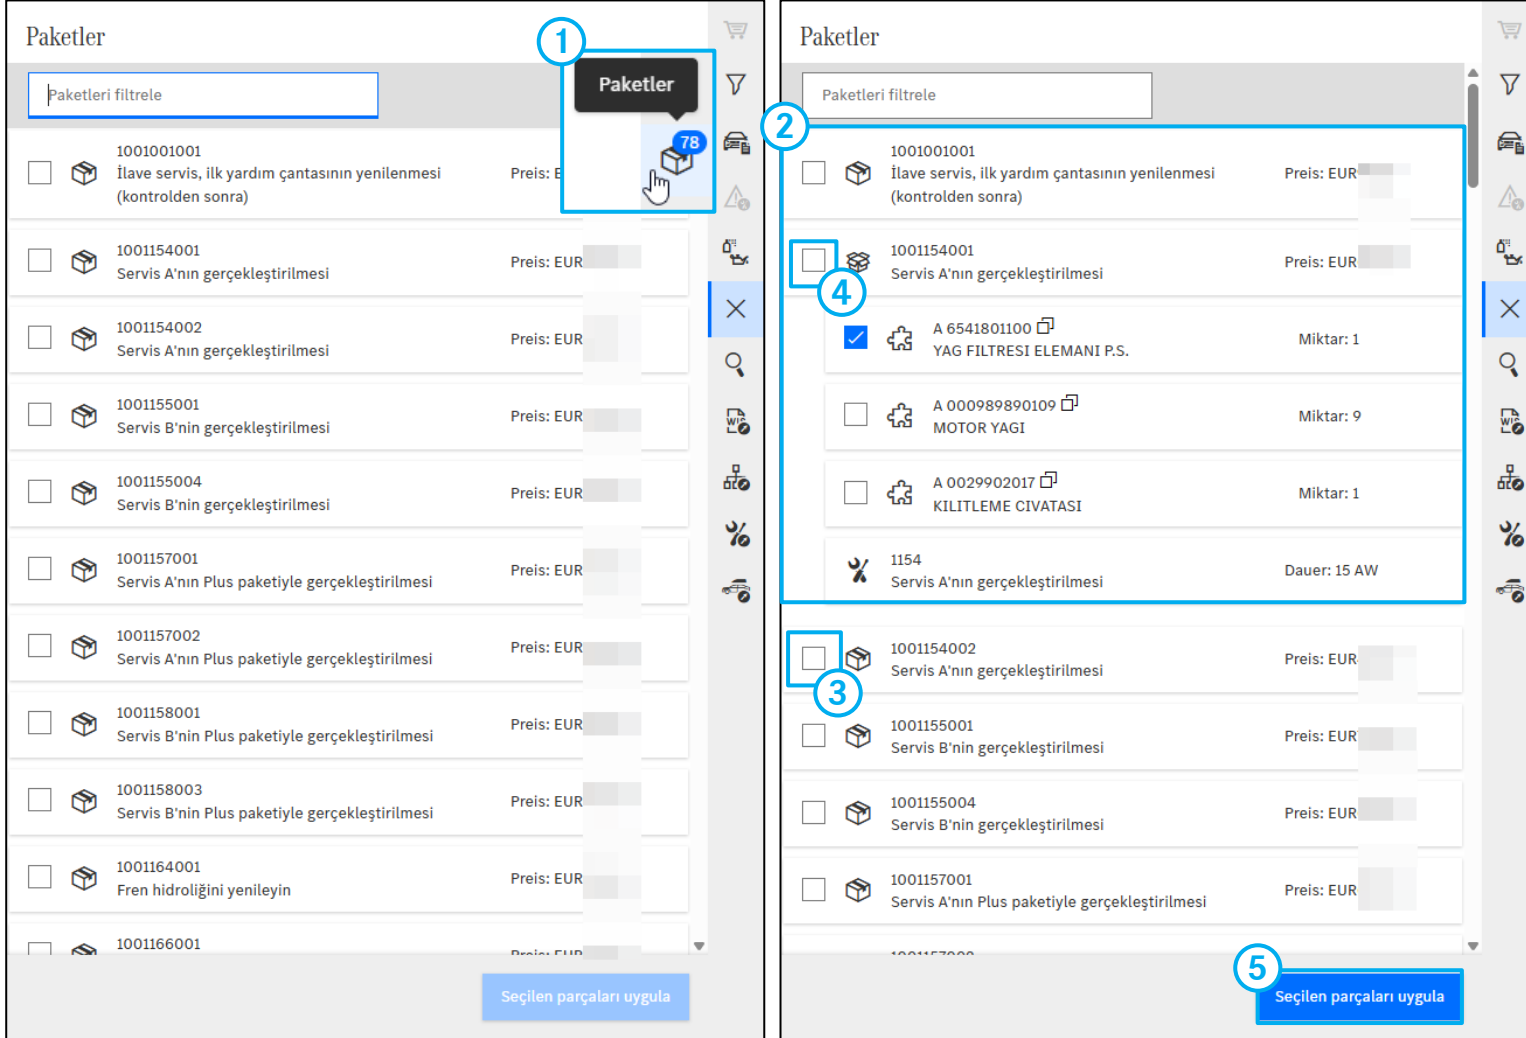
Paketler

Paketleri filtrele

1

Paketler

78

1001001001
İlave servis, ilk yardım çantasının yenilenmesi (kontrolden sonra)
Preis: E

1001154001
Servis A'nın gerçekleştirilmesi
Preis: EUR

1001154002
Servis A'nın gerçekleştirilmesi
Preis: EUR

1001155001
Servis B'nin gerçekleştirilmesi
Preis: EUR

1001155004
Servis B'nin gerçekleştirilmesi
Preis: EUR

1001157001
Servis A'nın Plus paketiyle gerçekleştirilmesi
Preis: EUR

1001157002
Servis A'nın Plus paketiyle gerçekleştirilmesi
Preis: EUR

1001158001
Servis B'nin Plus paketiyle gerçekleştirilmesi
Preis: EUR

1001158003
Servis B'nin Plus paketiyle gerçekleştirilmesi
Preis: EUR

1001164001
Fren hidroliğini yenileyin
Preis: EUR

1001166001
Preis: EUR

Seçilen parçaları uygula

Paketler

Paketleri filtrele

2

1001001001
İlave servis, ilk yardım çantasının yenilenmesi (kontrolden sonra)
Preis: EUR

1001154001
Servis A'nın gerçekleştirilmesi
Preis: EUR

4

A 6541801100
YAG FILTRESI ELEMANI P.S.
Miktar: 1

A 000989890109
MOTOR YAGI
Miktar: 9

A 0029902017
KILITLEME CIVATASI
Miktar: 1

1154
Servis A'nın gerçekleştirilmesi
Dauer: 15 AW

1001154002
Servis A'nın gerçekleştirilmesi
Preis: EUR

3

1001155001
Servis B'nin gerçekleştirilmesi
Preis: EUR

1001155004
Servis B'nin gerçekleştirilmesi
Preis: EUR

1001157001
Servis A'nın Plus paketiyle gerçekleştirilmesi
Preis: EUR

5

Seçilen parçaları uygula